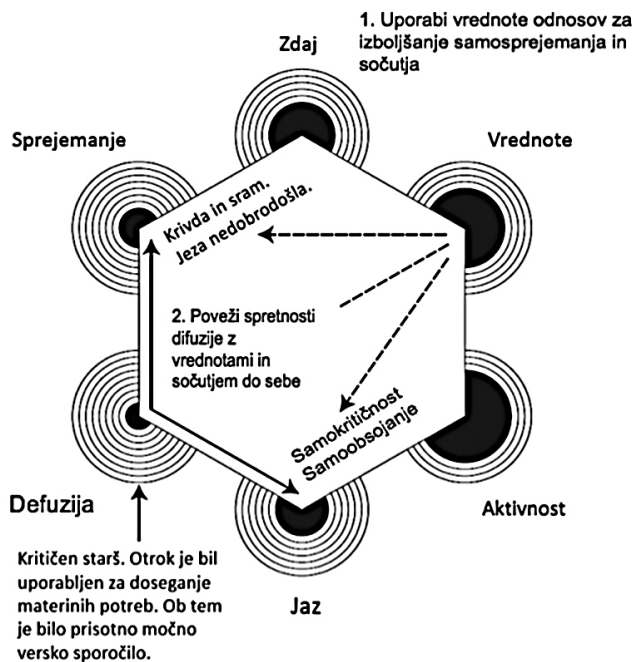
1. Uporabi vrednote odnosov za izboljšanje samosprejemanja in sočutja

Zdaj

Sprejemanje

Vrednote

Krivda in sram. Jeza nedobrodošla.

2. Poveži spretnosti difuzije z vrednotami in sočutjem do sebe

Samokritičnost Samoobsojanje

Defuzija

Aktivnost

Kritičen starš. Otrok je bil uporabljen za doseganje materinih potreb. Ob tem je bilo prisotno močno versko sporočilo.

Jaz